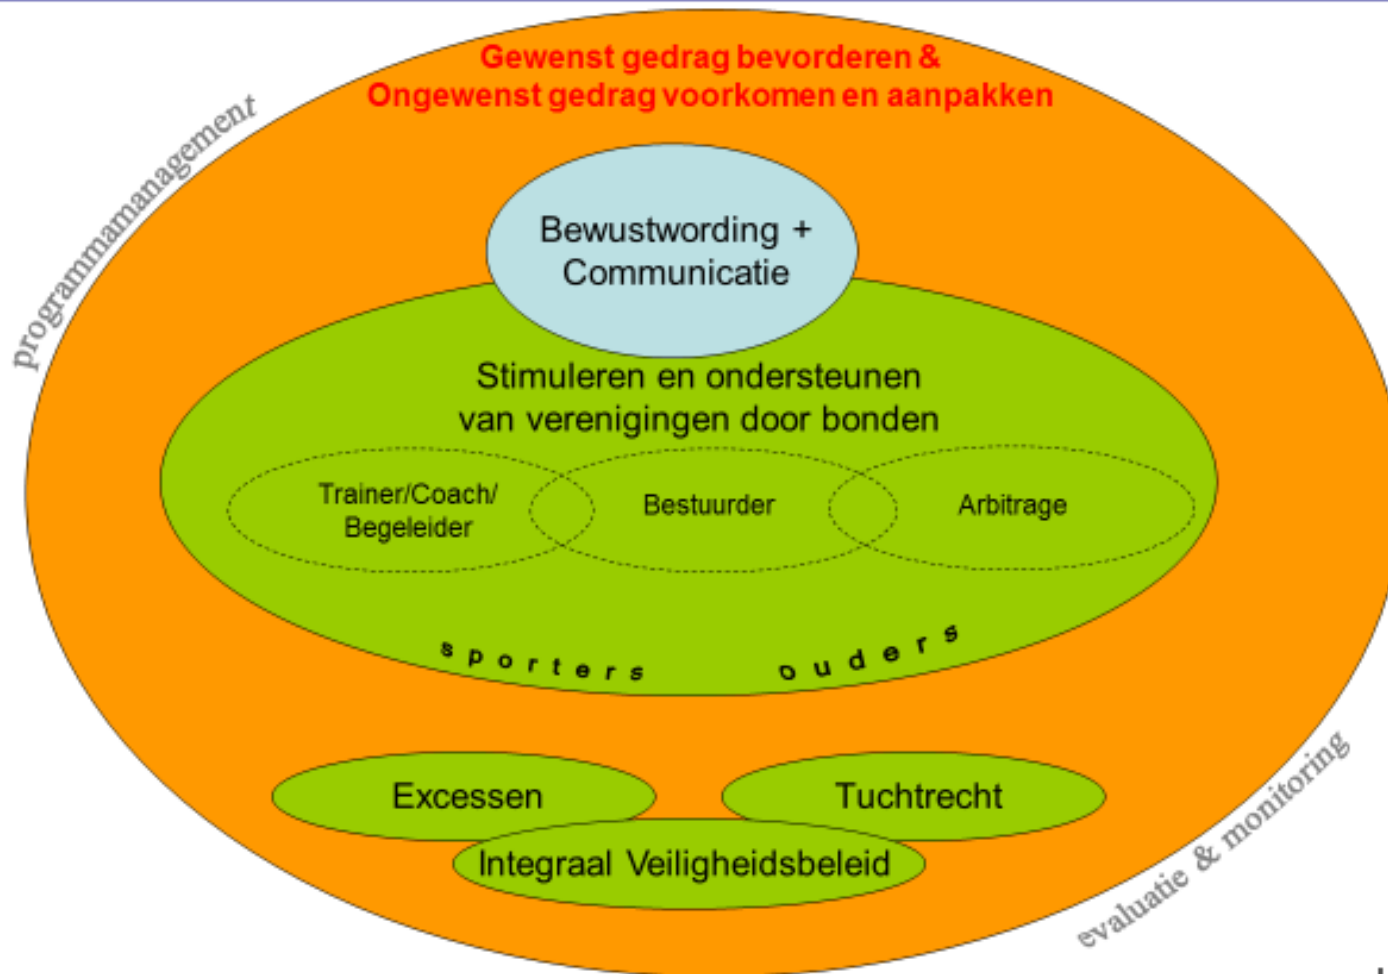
programmamanagement

Gewenst gedrag bevorderen &
Ongewenst gedrag voorkomen en aanpakken

Bewustwording +
Communicatie

Stimuleren en ondersteunen
van verenigingen door bonden

Trainer/Coach/
Begeleider

Bestuurder

Arbitrage

sporters

ouders

Excessen

Tuchtrecht

Integraal Veiligheidsbeleid

evaluatie & monitoring